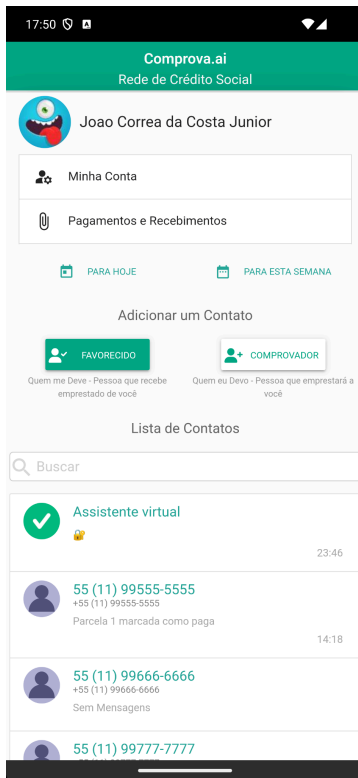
17:50

Comprova.ai
Rede de Crédito Social

Joao Correa da Costa Junior

Minha Conta

Pagamentos e Recebimentos

PARA HOJE

PARA ESTA SEMANA

Adicionar um Contato

FAVORECIDO
Quem me Deve - Pessoa que recebe emprestado de você

COMPROVADOR
Quem eu Devo - Pessoa que emprestará a você

Lista de Contatos

Buscar

Assistente virtual
🔐
23:46

55 (11) 99555-5555
+55 (11) 99555-5555
Parcela 1 marcada como paga
14:18

55 (11) 99666-6666
+55 (11) 99666-6666
Sem Mensagens

55 (11) 99777-7777
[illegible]